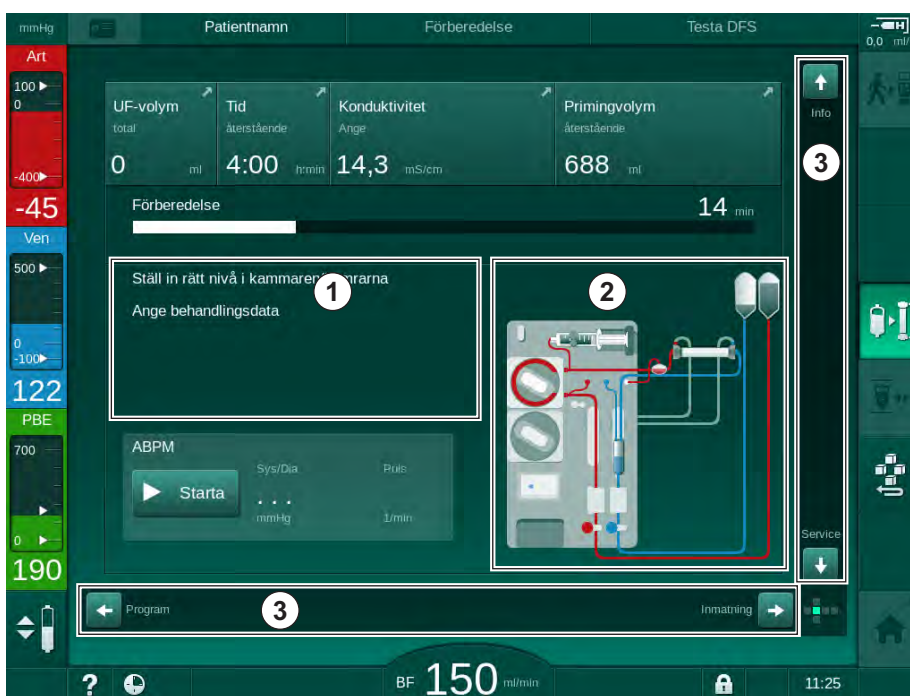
mmHg

Patientnamn

Förberedelse

Testa DFS

0,0 ml/

Art

100

0

-400

-45

Ven

500

0

-100

122

PBE

700

0

190

UF-volym
total
0 ml

Tid
återstående
4:00 h:min

Konduktivitet
Ange
14,3 mS/cm

Primingvolym
återstående
688 ml

Förberedelse

14 min

Ställ in rätt nivå i kammaren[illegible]rarna

Ange behandlingsdata

1

2

3

Info

ABPM

Sys/Dia

Puls

Starta

. . .

mmHg

1/min

Service

Program

3

Inmatning

?

BF 150 ml/min

11:25